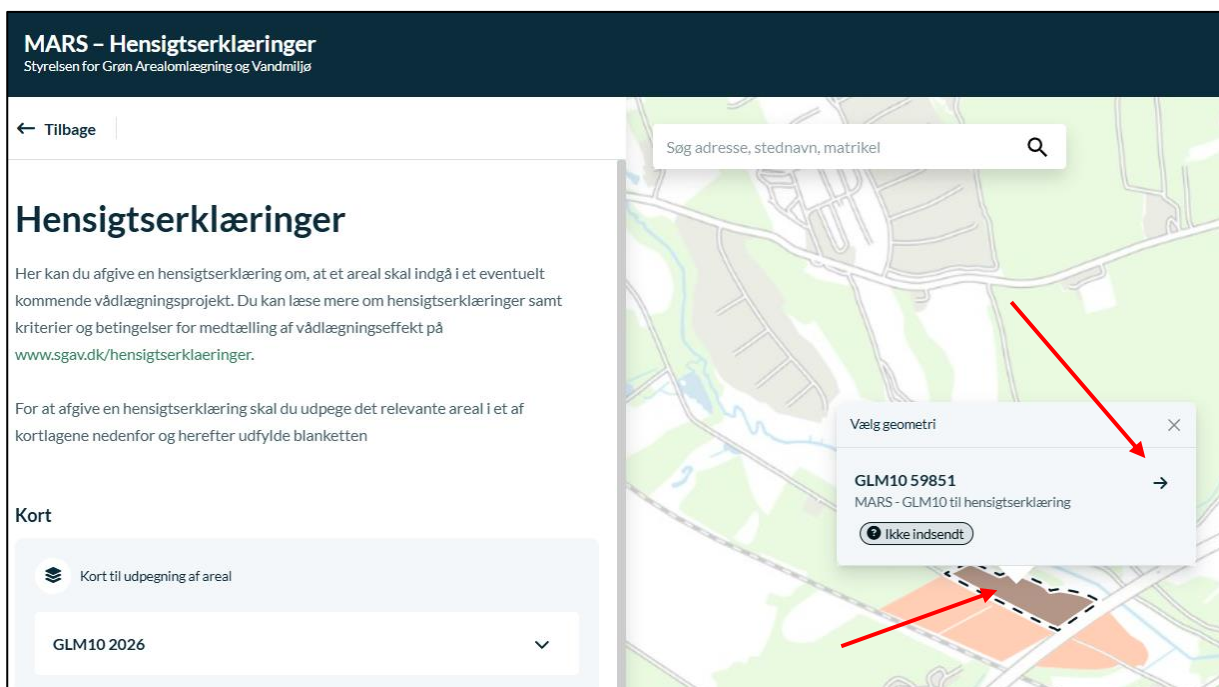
MARS – Hensigtserklæringer
Styrelsen for Grøn Arealomlægning og Vandmiljø

← Tilbage

Søg adresse, stednavn, matrikel

Hensigtserklæringer

Her kan du afgive en hensigtserklæring om, at et areal skal indgå i et eventuelt kommende vådlægningsprojekt. Du kan læse mere om hensigtserklæringer samt kriterier og betingelser for medtælling af vådlægningseffekt på www.sgav.dk/hensigtserklaeringer.

For at afgive en hensigtserklæring skal du udpege det relevante areal i et af kortlagene nedenfor og herefter udfylde blanketten

Kort

Kort til udpegning af areal

GLM10 2026

Vælg geometri

GLM10 59851
MARS - GLM10 til hensigtserklæring
Ikke indsendt